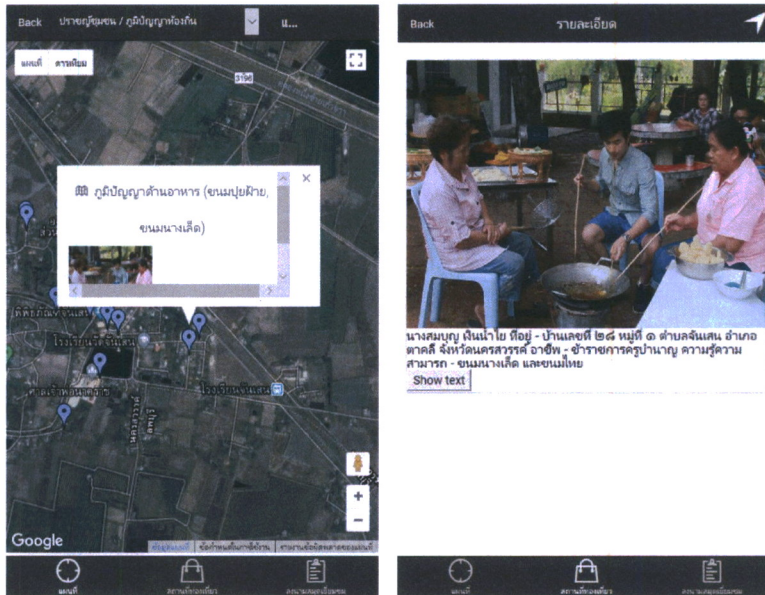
Back ปราชญ์ชุมชน / ภูมิปัญญาท้องถิ่น แ...

แผนที่ ดาวเทียม

ภูมิปัญญาด้านอาหาร (ขนมปุยฝ้าย, ขนมนางเล็ด)

Google

Back รายละเอียด

นางสมบุญ เงินน้ำใย ที่อยู่ - บ้านเลขที่ ๒๘ หมู่ที่ ๑ ตำบลจันเสน อำเภอตาคลี จังหวัดนครสวรรค์ อาชีพ - ข้าราชการครูบำนาญ ความรู้ความสามารถ - ขนมนางเล็ด และขนมไทย

Show text